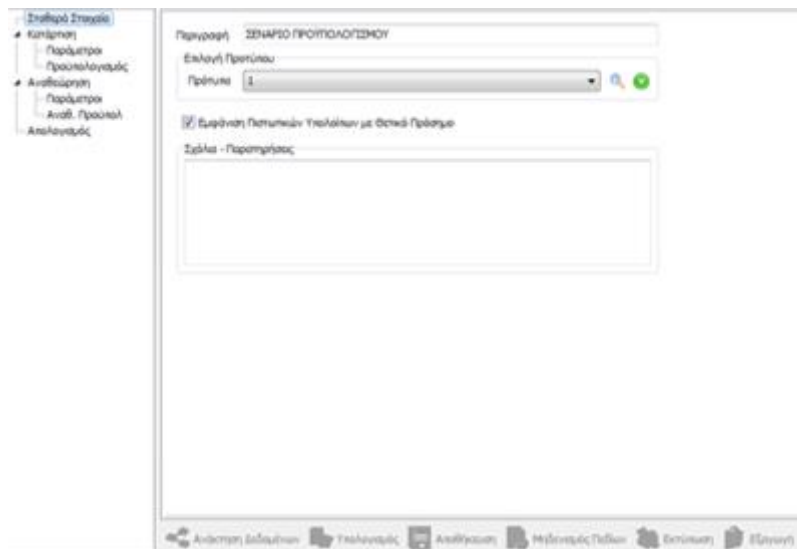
Σταθερά Στοιχεία
Κατάρτιση
Παράμετροι
Προϋπολογισμός
Αναθεώρηση
Παράμετροι
Αναθ. Προϋπολ.
Απολογισμός

Περιγραφή ΣΕΝΑΡΙΟ ΠΡΟΫΠΟΛΟΓΙΣΜΟΥ

Επιλογή Προτύπου
Πρότυπο 1

Εμφάνιση Πιστωτικών Υπολοίπων με Θετικό Πρόσημο

Σχόλια - Παρατηρήσεις

Ανάκτηση Δεδομένων Υπολογισμός Αποθήκευση Μηδενισμός Πεδίων Εκτύπωση Εξαγωγή